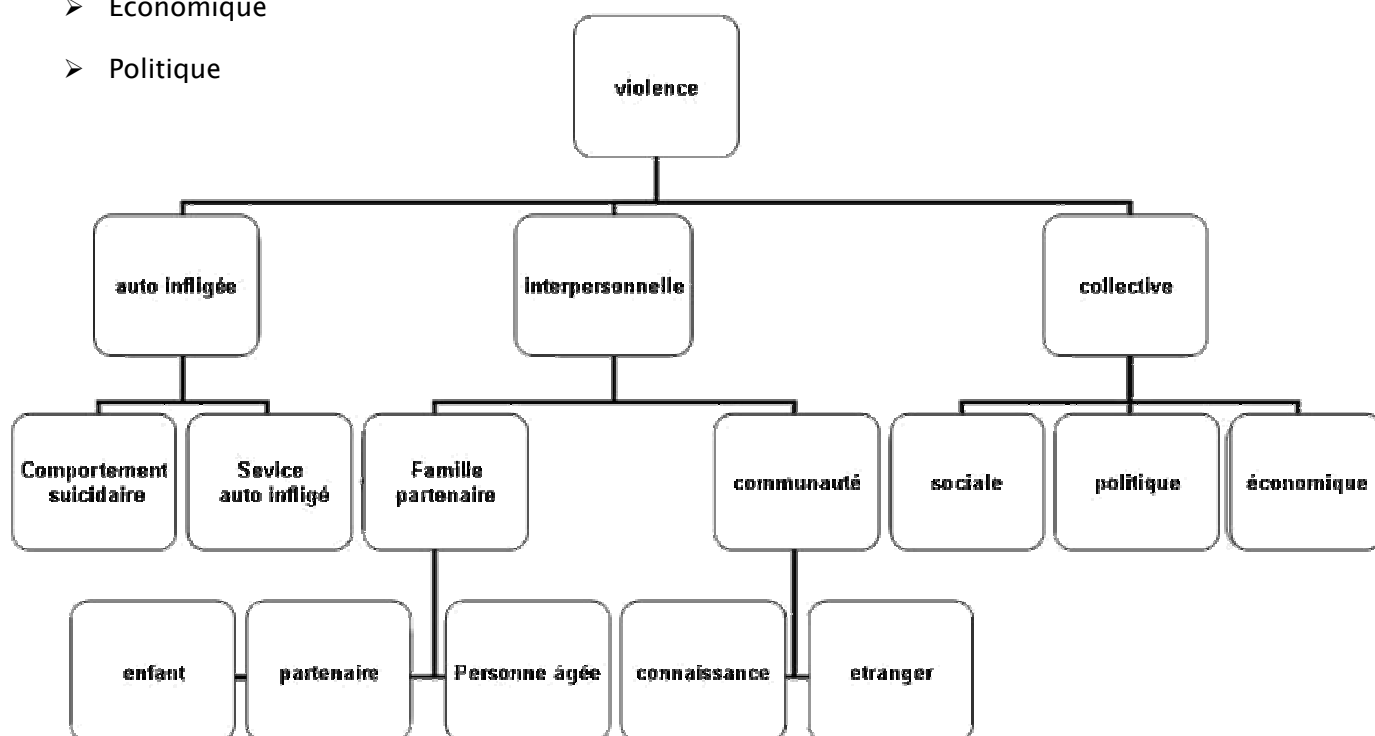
➢ Economique

➢ Politique

violence

auto infligée

interpersonnelle

collective

Comportement suicidaire

Sevice auto infligé

Famille partenaire

communauté

sociale

politique

économique

enfant

partenaire

Personne âgée

connaissance

etranger